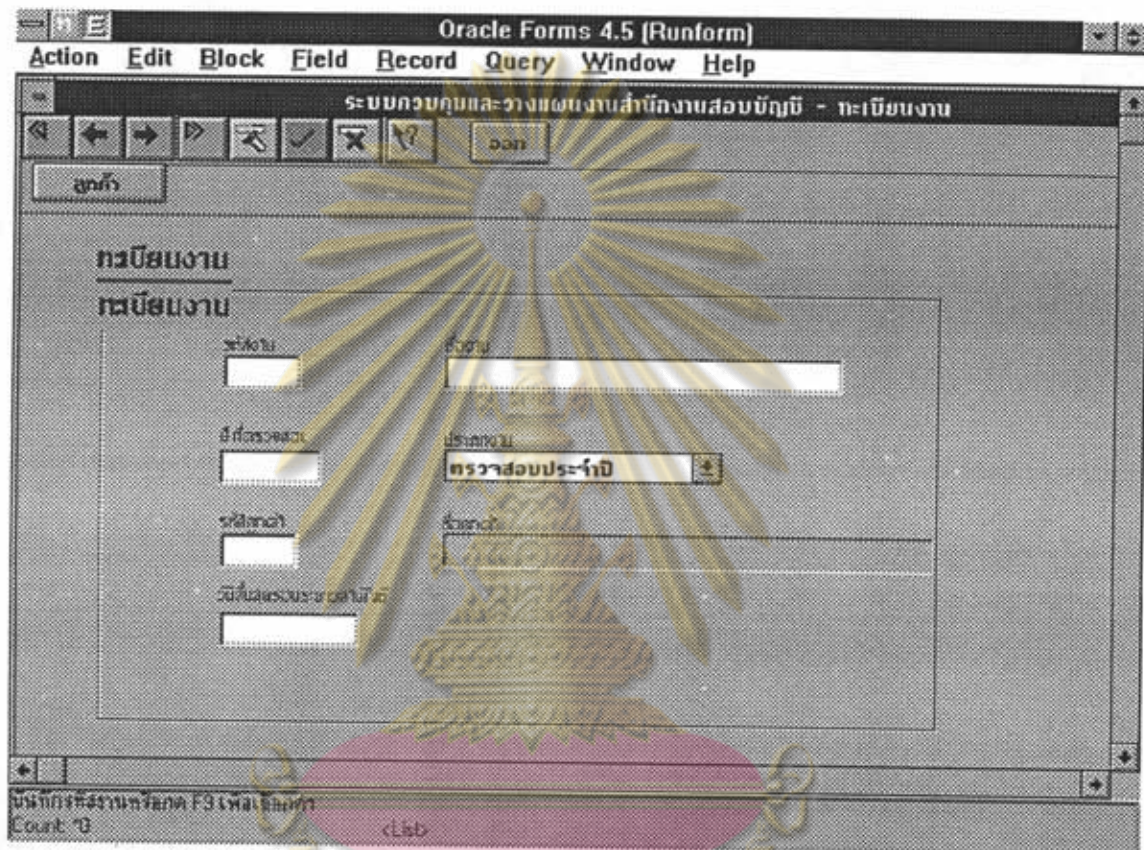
Oracle Forms 4.5 (Runform)
Action Edit Block Field Record Query Window Help
ระบบควบคุมและวางแผนงานสำนักงานสอบบัญชี - ทะเบียนงาน
ออก
ลูกค้า
ทะเบียนงาน
ทะเบียนงาน
รหัสงาน
ชื่องาน
ปีที่ตรวจสอบ
ประเภทงาน
ตรวจสอบประจำปี
รหัสลูกค้า
ชื่อลูกค้า
วันสิ้นสุดรอบระยะเวลาบัญชี
บันทึกรหัสงานหรือกด F3 เพื่อเลือกค่า
Count: *0
<List>